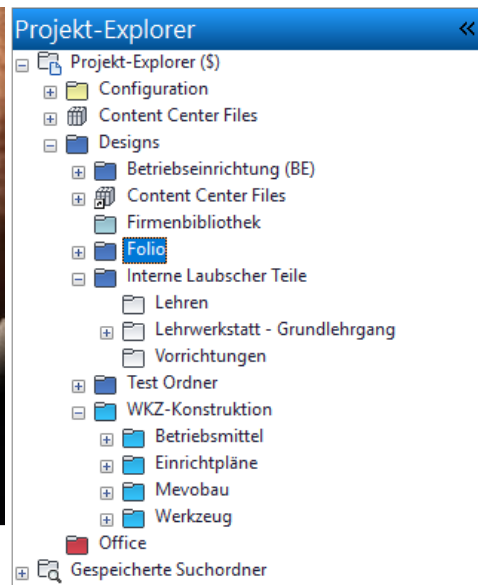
Projekt-Explorer «

Projekt-Explorer ($)
Configuration
Content Center Files
Designs
Betriebseinrichtung (BE)
Content Center Files
Firmenbibliothek
Folio
Interne Laubscher Teile
Lehren
Lehrwerkstatt - Grundlehrgang
Vorrichtungen
Test Ordner
WKZ-Konstruktion
Betriebsmittel
Einrichtpläne
Mevobau
Werkzeug
Office
Gespeicherte Suchordner